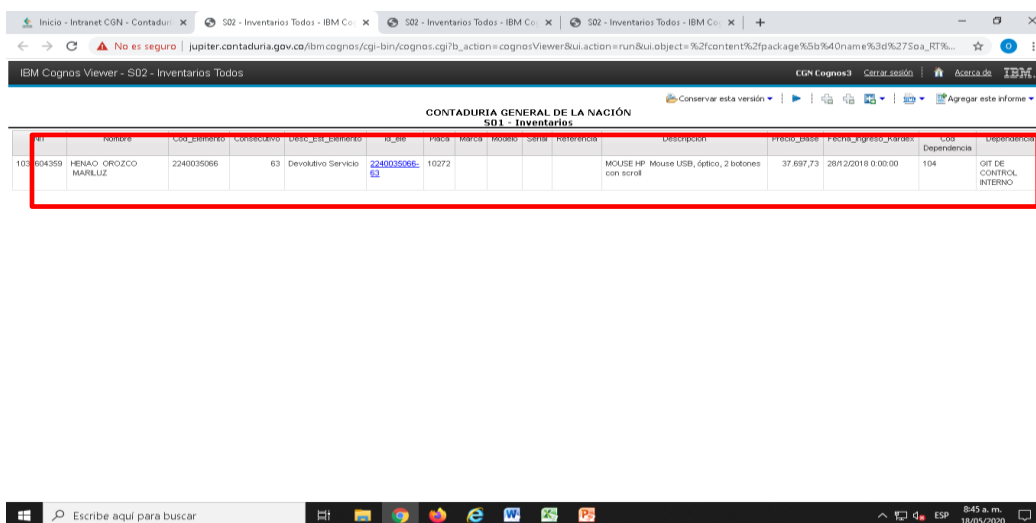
Inicio - Intranet CGN - Contaduri ×   S02 - Inventarios Todos - IBM Co ×   S02 - Inventarios Todos - IBM Co ×   S02 - Inventarios Todos - IBM Co ×   +

No es seguro | jupiter.contaduria.gov.co/ibmcognos/cgi-bin/cognos.cgi?b_action=cognosViewer&ui.action=run&ui.object=%2fcontent%2fpackage%5b%40name%3d%27Soa_RT%...

IBM Cognos Viewer - S02 - Inventarios Todos

CGN Cognos3   Cerrar sesión   Acerca de   IBM.

Conservar esta versión ▾   Agregar este informe ▾

CONTADURIA GENERAL DE LA NACIÓN
S01 - Inventarios

| Nit | Nombre | Cod_Elemento | Consecutivo | Desc_Est_Elemento | Id_ele | Placa | Marca | Modelo | Serial | Referencia | Descripcion | Precio_Base | Fecha_Ingreso_Kardex | Cod Dependencia | Dependencia |
|---|---|---|---|---|---|---|---|---|---|---|---|---|---|---|---|
| 103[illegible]604359 | HENAO OROZCO MARILUZ | 2240035066 | 63 | Devolutivo Servicio | 2240035066-63 | 10272 | | | | | MOUSE HP Mouse USB, óptico, 2 botones con scroll | 37.697,73 | 28/12/2018 0:00:00 | 104 | GIT DE CONTROL INTERNO |

Escribe aquí para buscar

ESP   8:45 a. m.   18/05/2020